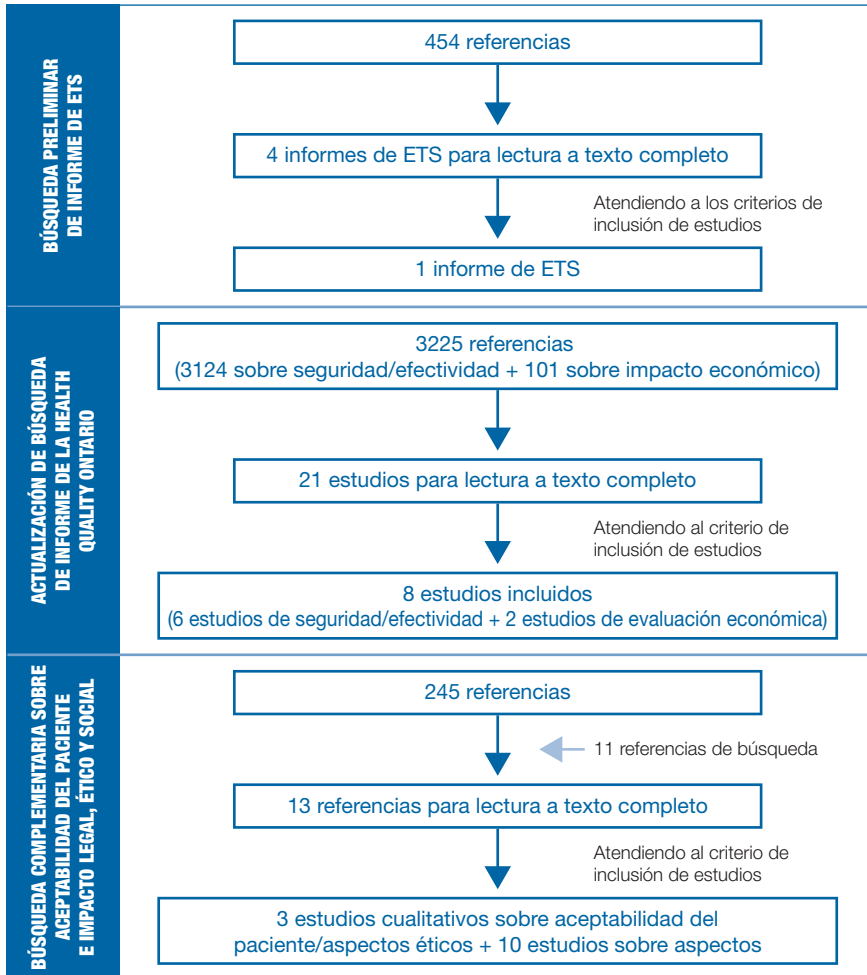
BÚSQUEDA PRELIMINAR DE INFORME DE ETS

454 referencias

4 informes de ETS para lectura a texto completo

Atendiendo a los criterios de inclusión de estudios

1 informe de ETS

ACTUALIZACIÓN DE BÚSQUEDA DE INFORME DE LA HEALTH QUALITY ONTARIO

3225 referencias
(3124 sobre seguridad/efectividad + 101 sobre impacto económico)

21 estudios para lectura a texto completo

Atendiendo al criterio de inclusión de estudios

8 estudios incluidos
(6 estudios de seguridad/efectividad + 2 estudios de evaluación económica)

BÚSQUEDA COMPLEMENTARIA SOBRE ACEPTABILIDAD DEL PACIENTE E IMPACTO LEGAL, ÉTICO Y SOCIAL

245 referencias

11 referencias de búsqueda

13 referencias para lectura a texto completo

Atendiendo al criterio de inclusión de estudios

3 estudios cualitativos sobre aceptabilidad del paciente/aspectos éticos + 10 estudios sobre aspectos